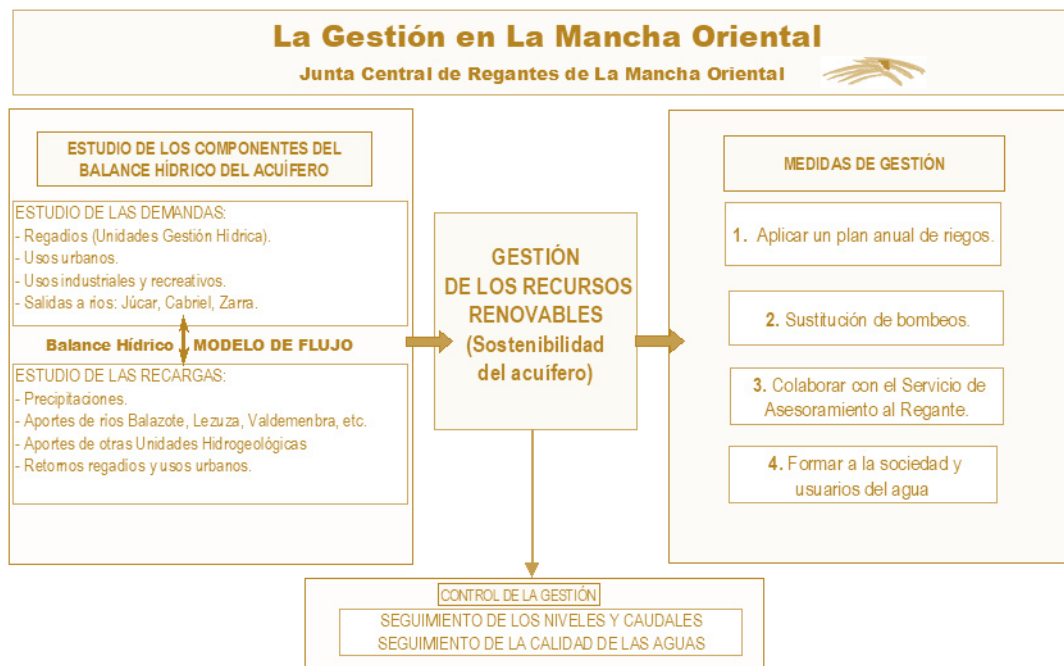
La Gestión en La Mancha Oriental
Junta Central de Regantes de La Mancha Oriental

ESTUDIO DE LOS COMPONENTES DEL BALANCE HÍDRICO DEL ACUÍFERO

ESTUDIO DE LAS DEMANDAS:
- Regadíos (Unidades Gestión Hídrica).
- Usos urbanos.
- Usos industriales y recreativos.
- Salidas a ríos: Júcar, Cabriel, Zarra.

Balance Hídrico MODELO DE FLUJO

ESTUDIO DE LAS RECARGAS:
- Precipitaciones.
- Aportes de ríos Balazote, Lezuza, Valdemembra, etc.
- Aportes de otras Unidades Hidrogeológicas
- Retornos regadíos y usos urbanos.

GESTIÓN DE LOS RECURSOS RENOVABLES (Sostenibilidad del acuífero)

MEDIDAS DE GESTIÓN

1. Aplicar un plan anual de riegos.

2. Sustitución de bombeos.

3. Colaborar con el Servicio de Asesoramiento al Regante.

4. Formar a la sociedad y usuarios del agua

CONTROL DE LA GESTIÓN
SEGUIMIENTO DE LOS NIVELES Y CAUDALES
SEGUIMIENTO DE LA CALIDAD DE LAS AGUAS